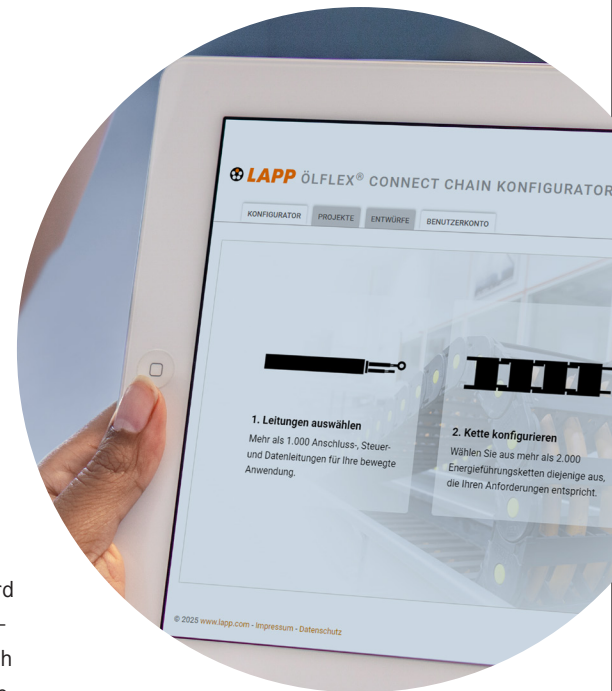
LAPP ÖLFLEX® CONNECT CHAIN KONFIGURATOR

KONFIGURATOR PROJEKTE ENTWÜRFE BENUTZERKONTO

1. Leitungen auswählen

Mehr als 1.000 Anschluss-, Steuer- und Datenleitungen für Ihre bewegte Anwendung.

2. Kette konfigurieren

Wählen Sie aus mehr als 2.000 Energieführungsketten diejenige aus, die Ihren Anforderungen entspricht.

© 2025 www.lapp.com - Impressum - Datenschutz

rd
-
h